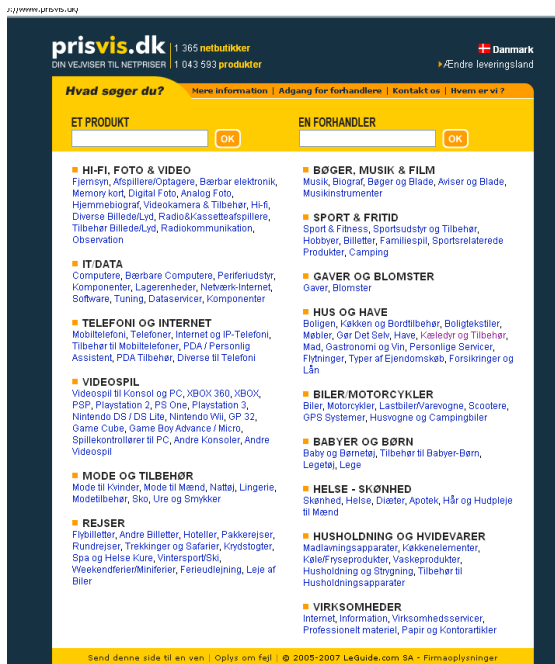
://www.prisvis.dk/

prisvis.dk
DIN VEJVISER TIL NETPRISER

| 1 365 netbutikker
| 1 043 593 produkter

Danmark
Ændre leveringsland

Hvad søger du?
Mere information | Adgang for forhandlere | Kontakt os | Hvem er vi?

ET PRODUKT
OK

EN FORHANDLER
OK

HI-FI, FOTO & VIDEO
Fjernsyn, Afspillere/Optagere, Bærbar elektronik, Memory kort, Digital Foto, Analog Foto, Hjemmebiograf, Videokamera & Tilbehør, Hi-fi, Diverse Billede/Lyd, Radio&Kassetteafspillere, Tilbehør Billede/Lyd, Radiokommunikation, Observation

IT/DATA
Computere, Bærbare Computere, Periferiudstyr, Komponenter, Lagerenheder, Netværk-Internet, Software, Tuning, Dataservicer, Komponenter

TELEFONI OG INTERNET
Mobiltelefoni, Telefoner, Internet og IP-Telefoni, Tilbehør til Mobiltelefoner, PDA / Personlig Assistent, PDA Tilbehør, Diverse til Telefoni

VIDEOSPIL
Videospil til Konsol og PC, XBOX 360, XBOX, PSP, Playstation 2, PS One, Playstation 3, Nintendo DS / DS Lite, Nintendo Wii, GP 32, Game Cube, Game Boy Advance / Micro, Spillekontrollører til PC, Andre Konsoler, Andre Videospil

MODE OG TILBEHØR
Mode til Kvinder, Mode til Mænd, Nattøj, Lingerie, Modetilbehør, Sko, Ure og Smykker

REJSER
Flybilletter, Andre Billetter, Hoteller, Pakkerejser, Rundrejser, Trekkinger og Safarier, Krydstogter, Spa og Helse Kure, Vintersport/Ski, Weekendferier/Miniferier, Ferieudlejning, Leje af Biler

BØGER, MUSIK & FILM
Musik, Biograf, Bøger og Blade, Aviser og Blade, Musikinstrumenter

SPORT & FRITID
Sport & Fitness, Sportsudstyr og Tilbehør, Hobbyer, Billetter, Familiespil, Sportsrelaterede Produkter, Camping

GAVER OG BLOMSTER
Gaver, Blomster

HUS OG HAVE
Boligen, Køkken og Bordtilbehør, Boligtekstiler, Møbler, Gør Det Selv, Have, Kæledyr og Tilbehør, Mad, Gastronomi og Vin, Personlige Servicer, Flytninger, Typer af Ejendomskøb, Forsikringer og Lån

BILER/MOTORCYKLER
Biler, Motorcykler, Lastbiler/Varevogne, Scootere, GPS Systemer, Husvogne og Campingbiler

BABYER OG BØRN
Baby og Børnetøj, Tilbehør til Babyer-Børn, Legetøj, Lege

HELSE - SKØNHED
Skønhed, Helse, Diæter, Apotek, Hår og Hudpleje til Mænd

HUSHOLDNING OG HVIDEVARER
Madlavningsapparater, Køkkenelementer, Køle/Fryseprodukter, Vaskeprodukter, Husholdning og Strygning, Tilbehør til Husholdningsapparater

VIRKSOMHEDER
Internet, Information, Virksomhedsservicer, Professionelt materiel, Papir og Kontorartikler

Send denne side til en ven | Oplys om fejl | © 2005-2007 LeGuide.com SA - Firmaoplysninger